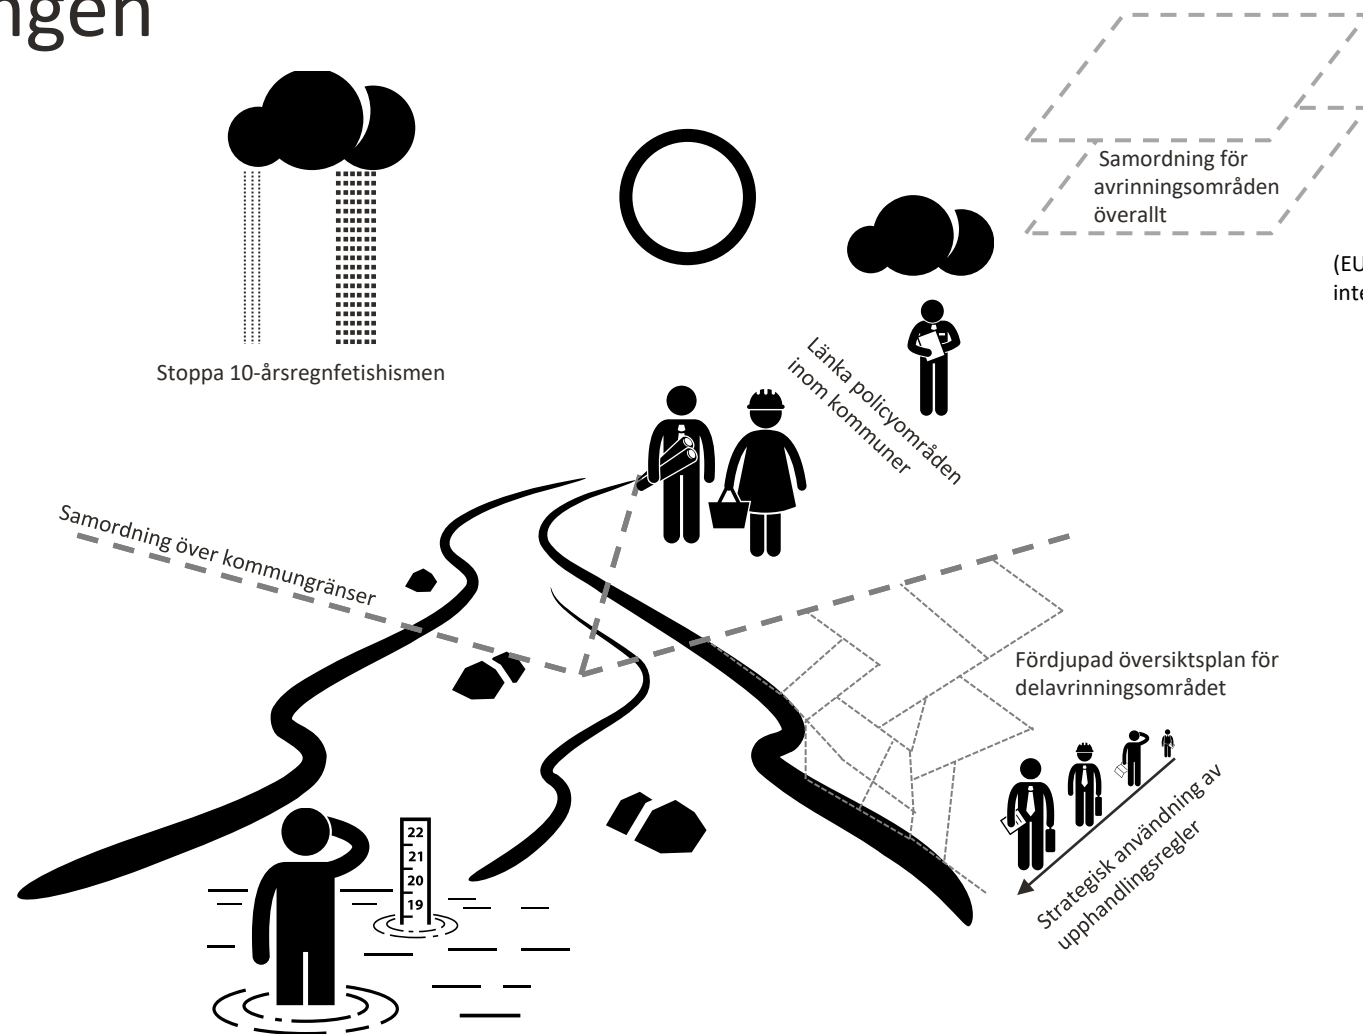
ngen

Samordning för avrinningsområden överallt

(EU

inte

Stoppa 10-årsregnfetishismen

Länka policyområden inom kommuner

Samordning över kommungränser

Fördjupad översiktsplan för delavrinningsområdet

Strategisk användning av upphandlingsregler

22
21
20
19